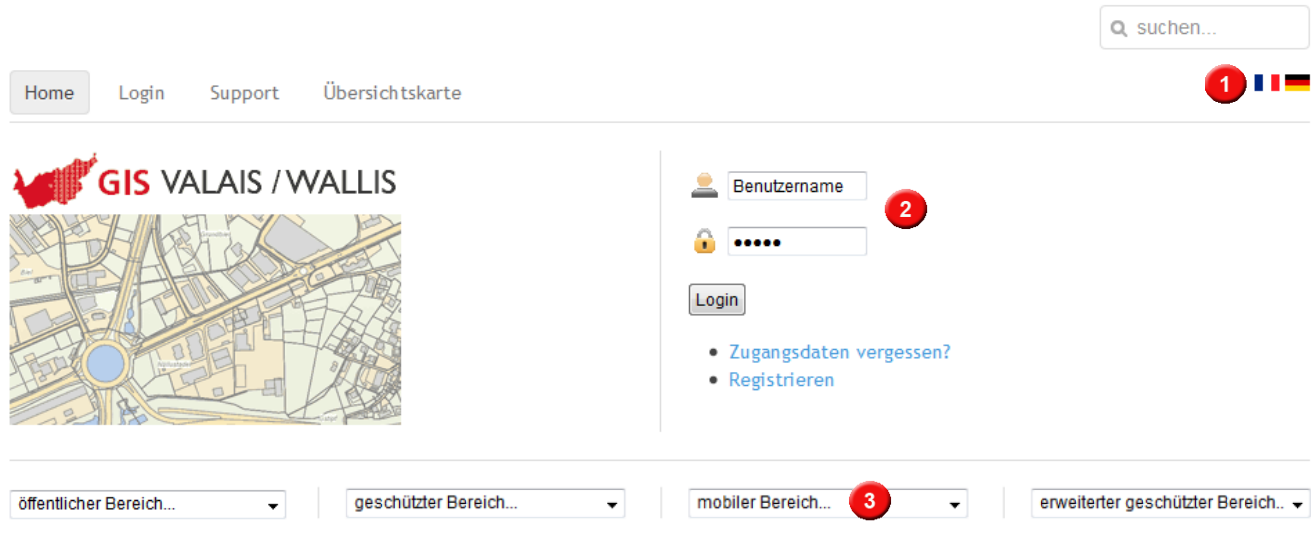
suchen...

Home Login Support Übersichtskarte

1

GIS VALAIS / WALLIS

Benutzername

2

•••••

Login

- Zugangsdaten vergessen?
- Registrieren

öffentlicher Bereich...

geschützter Bereich...

mobiler Bereich...

3

erweiterter geschützter Bereich..